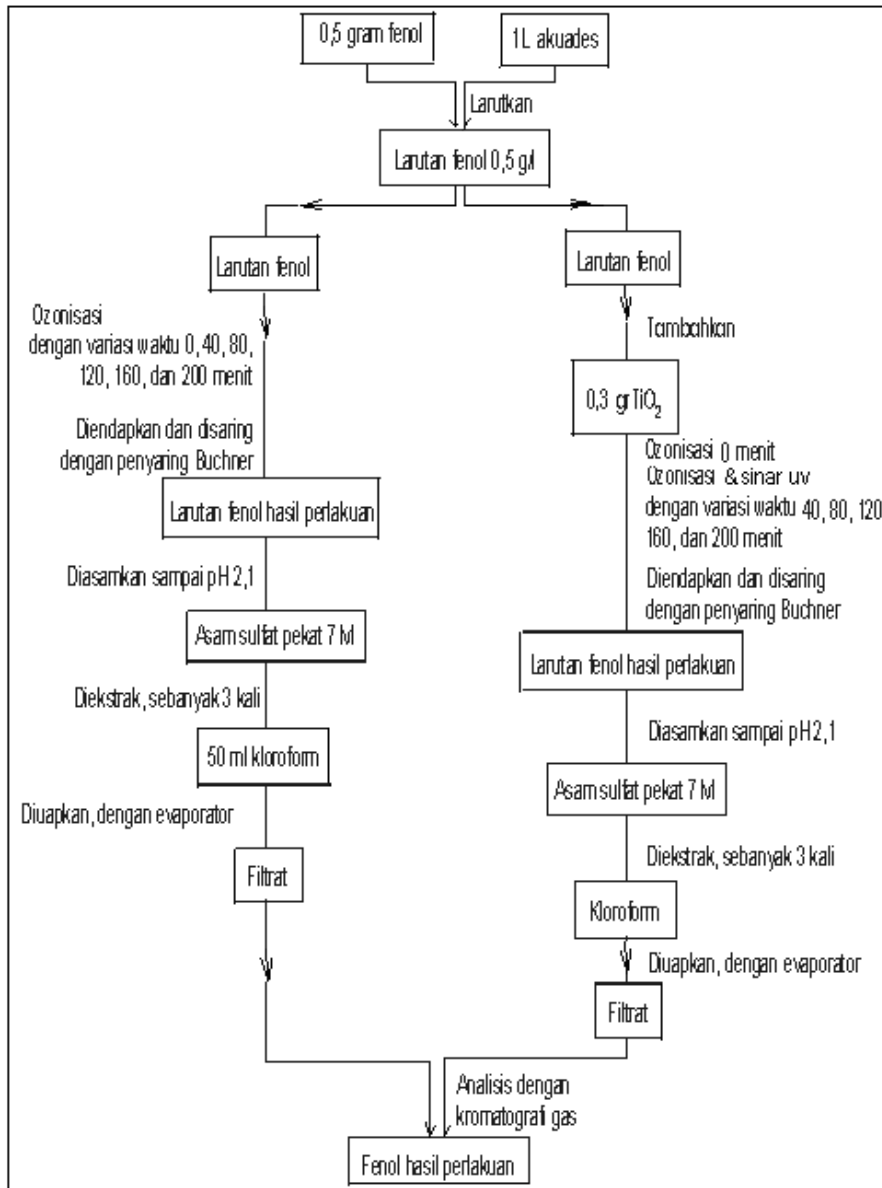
0,5 gram fenol

1L akuades

Larutkan

Larutan fenol 0,5 g/l

Larutan fenol

Ozonisasi dengan variasi waktu 0, 40, 80, 120, 160, dan 200 menit

Diendapkan dan disaring dengan penyaring Buchner

Larutan fenol hasil perlakuan

Diasamkan sampai pH 2,1

Asam sulfat pekat 7 M

Diekstrak, sebanyak 3 kali

50 ml kloroform

Diuapkan, dengan evaporator

Filtrat

Larutan fenol

Tambahkan

0,3 gr $TiO_2$

Ozonisasi 0 menit
Ozonisasi & sinar uv dengan variasi waktu 40, 80, 120 160, dan 200 menit

Diendapkan dan disaring dengan penyaring Buchner

Larutan fenol hasil perlakuan

Diasamkan sampai pH 2,1

Asam sulfat pekat 7 M

Diekstrak, sebanyak 3 kali

Kloroform

Diuapkan, dengan evaporator

Filtrat

Analisis dengan kromatografi gas

Fenol hasil perlakuan